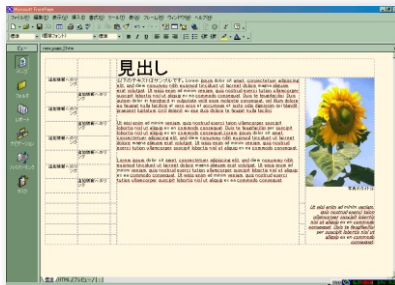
Microsoft FrontPage

見出し

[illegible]

Lorem ipsum dolor sit amet, consectetuer adipiscing elit, sed diem nonummy nibh euismod tincidunt ut lacreet dolore magna aliguam erat volutpat.

Ut wisis enim ad minim veniam, quis nostrud exerci tution ullamcorper suscipit lobortis nisl ut aliquip ex ea commodo consequat.

Lorem ipsum dolor sit amet, consectetuer adipiscing elit, sed diem nonummy nibh euismod tincidunt ut lacreet dolore magna aliguam erat volutpat.

Ut wisis enim ad minim veniam, quis nostrud exerci tution ullamcorper suscipit lobortis nisl ut aliquip ex ea commodo consequat.